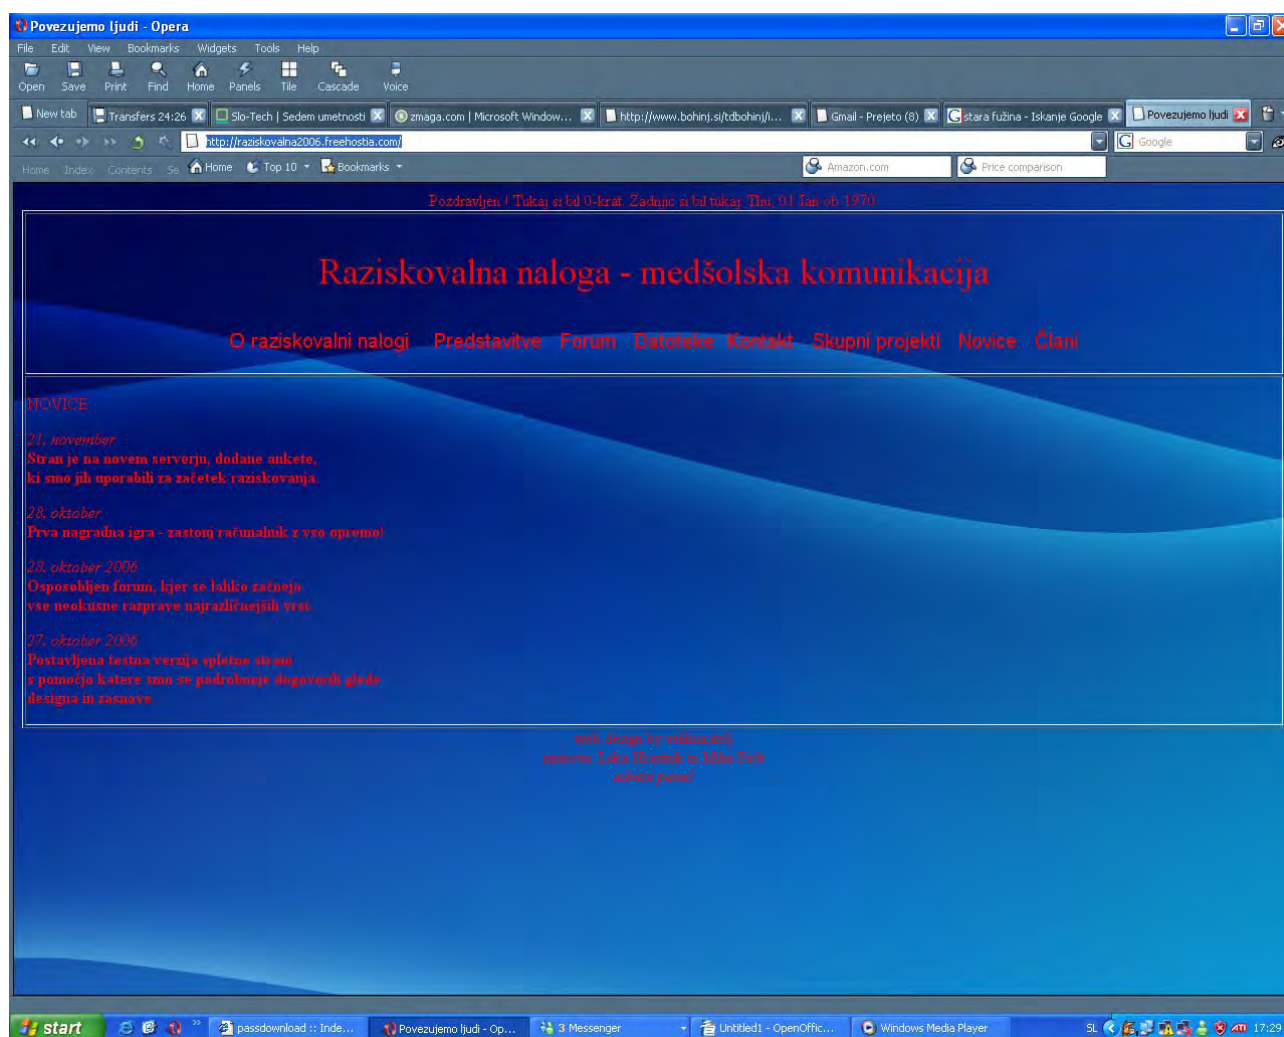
Povezujemo ljudi - Opera

File Edit View Bookmarks Widgets Tools Help

Open Save Print Find Home Panels Tile Cascade Voice

New tab | Transfers 24:26 | Slo-Tech | Sedem umetnosti | zmaga.com | Microsoft Window... | http://www.bohinj.si/tdbohinj/i... | Gmail - Prejeto (8) | stara fužina - Iskanje Google | Povezujemo ljudi

http://raziskovalna2006.freehostia.com/

Google

Home Index Contents Se Home Top 10 Bookmarks

Amazon.com Price comparison

Pozdravljen ! Tukaj si bil 0-krat. Zadnjic si bil tukaj Thu, 01 Jan ob 1970

Raziskovalna naloga - medšolska komunikacija

O raziskovalni nalogi Predstavitve Forum Datoteke Kontakt Skupni projekti Novice Člani

NOVICE

21. november
Stran je na novem serverju, dodane ankete, ki smo jih uporabili za začetek raziskovanja

28. oktober
Prva nagradna igra - zastonj računalnik z vso opremo!

28. oktober 2006
Osposobljen forum, kjer se lahko začnejo vse neokusne razprave najrazličnejših vrst

27. oktober 2006
Postavljena testna verzija spletne strani s pomočjo katere smo se podrobneje dogovorili glede designa in zasnove

web design by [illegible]
zasnova: Luka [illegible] in Miha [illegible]
admin panel

start | passdownload :: Inde... | Povezujemo ljudi - Op... | 3 Messenger | Untitled1 - OpenOffic... | Windows Media Player | SL 17:29